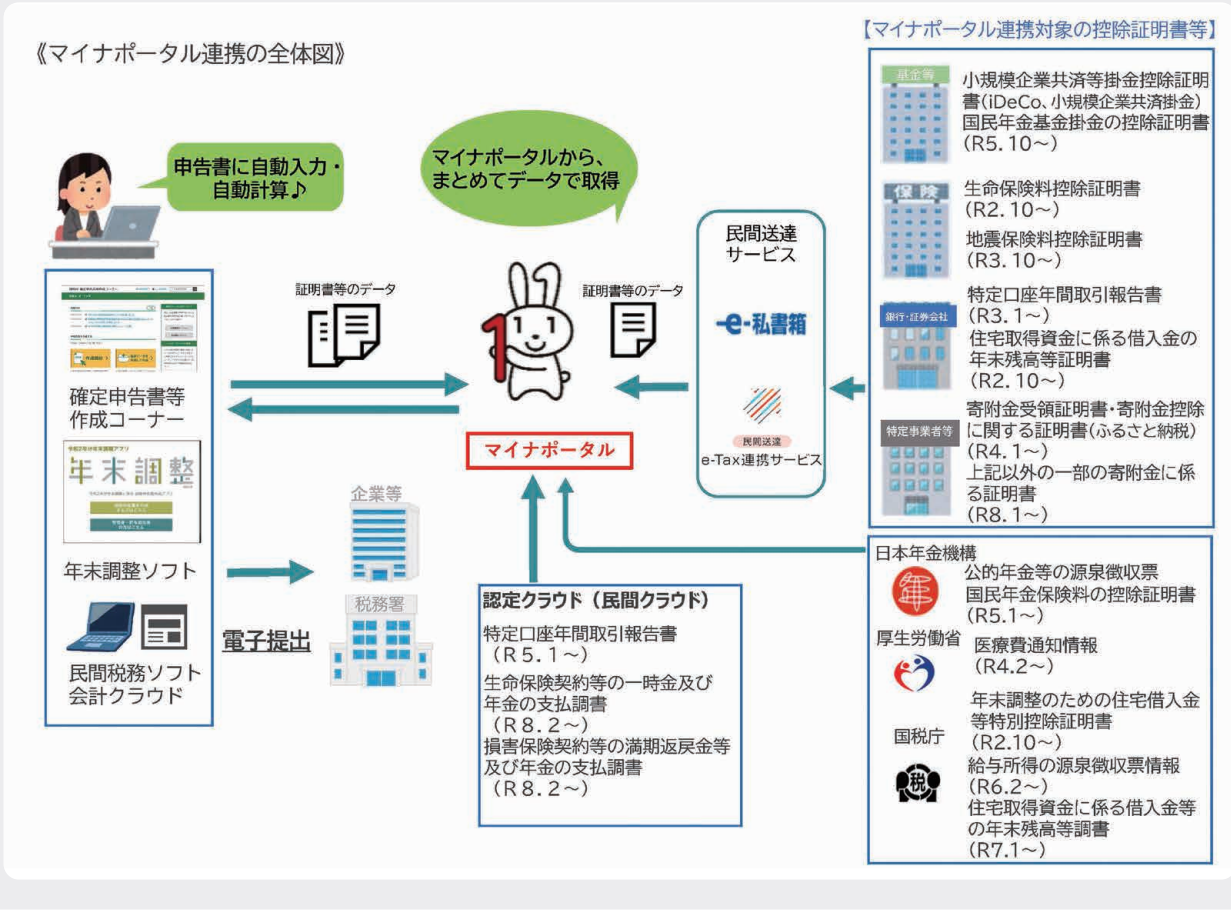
《マイナポータル連携の全体図》

【マイナポータル連携対象の控除証明書等】

申告書に自動入力・自動計算♪

マイナポータルから、まとめてデータで取得

証明書等のデータ

証明書等のデータ

民間送達サービス

-e-私書箱

民間送達
e-Tax連携サービス

マイナポータル

確定申告書等作成コーナー

年末調整

年末調整ソフト

民間税務ソフト
会計クラウド

企業等

税務署

電子提出

認定クラウド（民間クラウド）
特定口座年間取引報告書
（R5.1～）
生命保険契約等の一時金及び年金の支払調書
（R8.2～）
損害保険契約等の満期返戻金等及び年金の支払調書
（R8.2～）

基金等
小規模企業共済等掛金控除証明書（iDeCo、小規模企業共済掛金）
国民年金基金掛金の控除証明書
（R5.10～）

保険
生命保険料控除証明書
（R2.10～）
地震保険料控除証明書
（R3.10～）

銀行・証券会社
特定口座年間取引報告書
（R3.1～）
住宅取得資金に係る借入金の年末残高等証明書
（R2.10～）

特定事業者等
寄附金受領証明書・寄附金控除に関する証明書(ふるさと納税)
（R4.1～）
上記以外の一部の寄附金に係る証明書
（R8.1～）

日本年金機構
公的年金等の源泉徴収票
国民年金保険料の控除証明書
（R5.1～）

厚生労働省
医療費通知情報
（R4.2～）

国税庁
年末調整のための住宅借入金等特別控除証明書
（R2.10～）
給与所得の源泉徴収票情報
（R6.2～）
住宅取得資金に係る借入金等の年末残高等調書
（R7.1～）